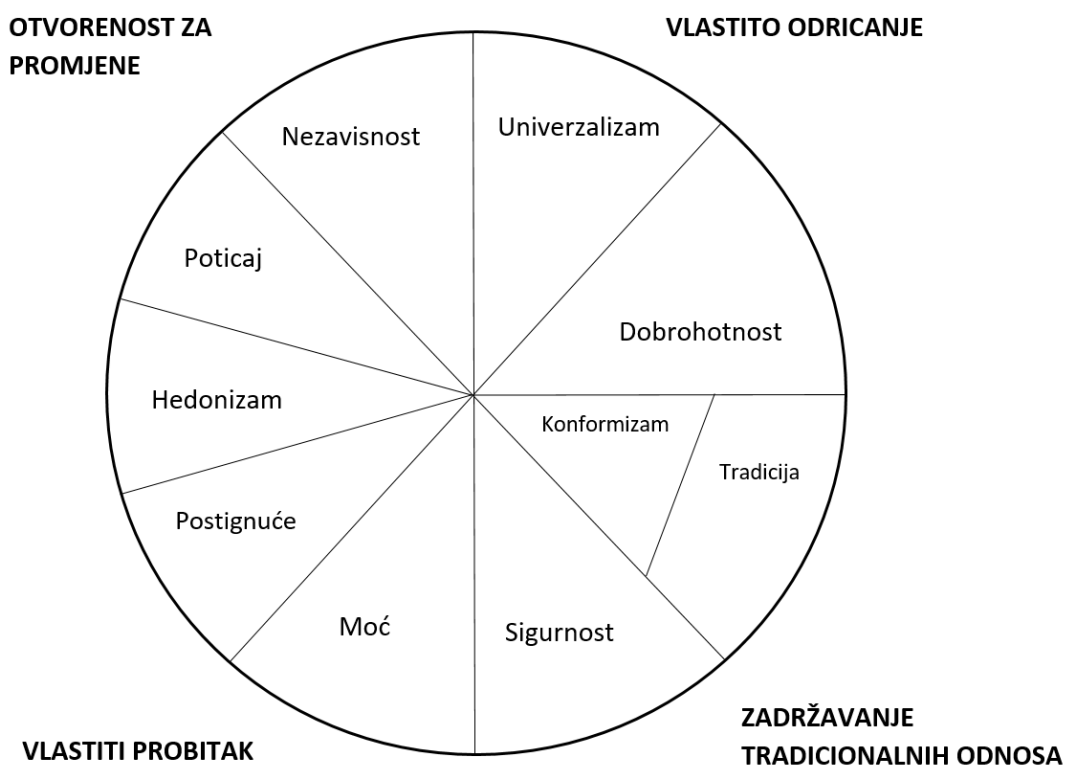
OTVORENOST ZA PROMJENE

VLASTITO ODRICANJE

Nezavisnost

Univerzalizam

Poticaj

Dobrohotnost

Hedonizam

Konformizam

Tradicija

Postignuće

Moć

Sigurnost

ZADRŽAVANJE TRADICIONALNIH ODNOSA

VLASTITI PROBITAK